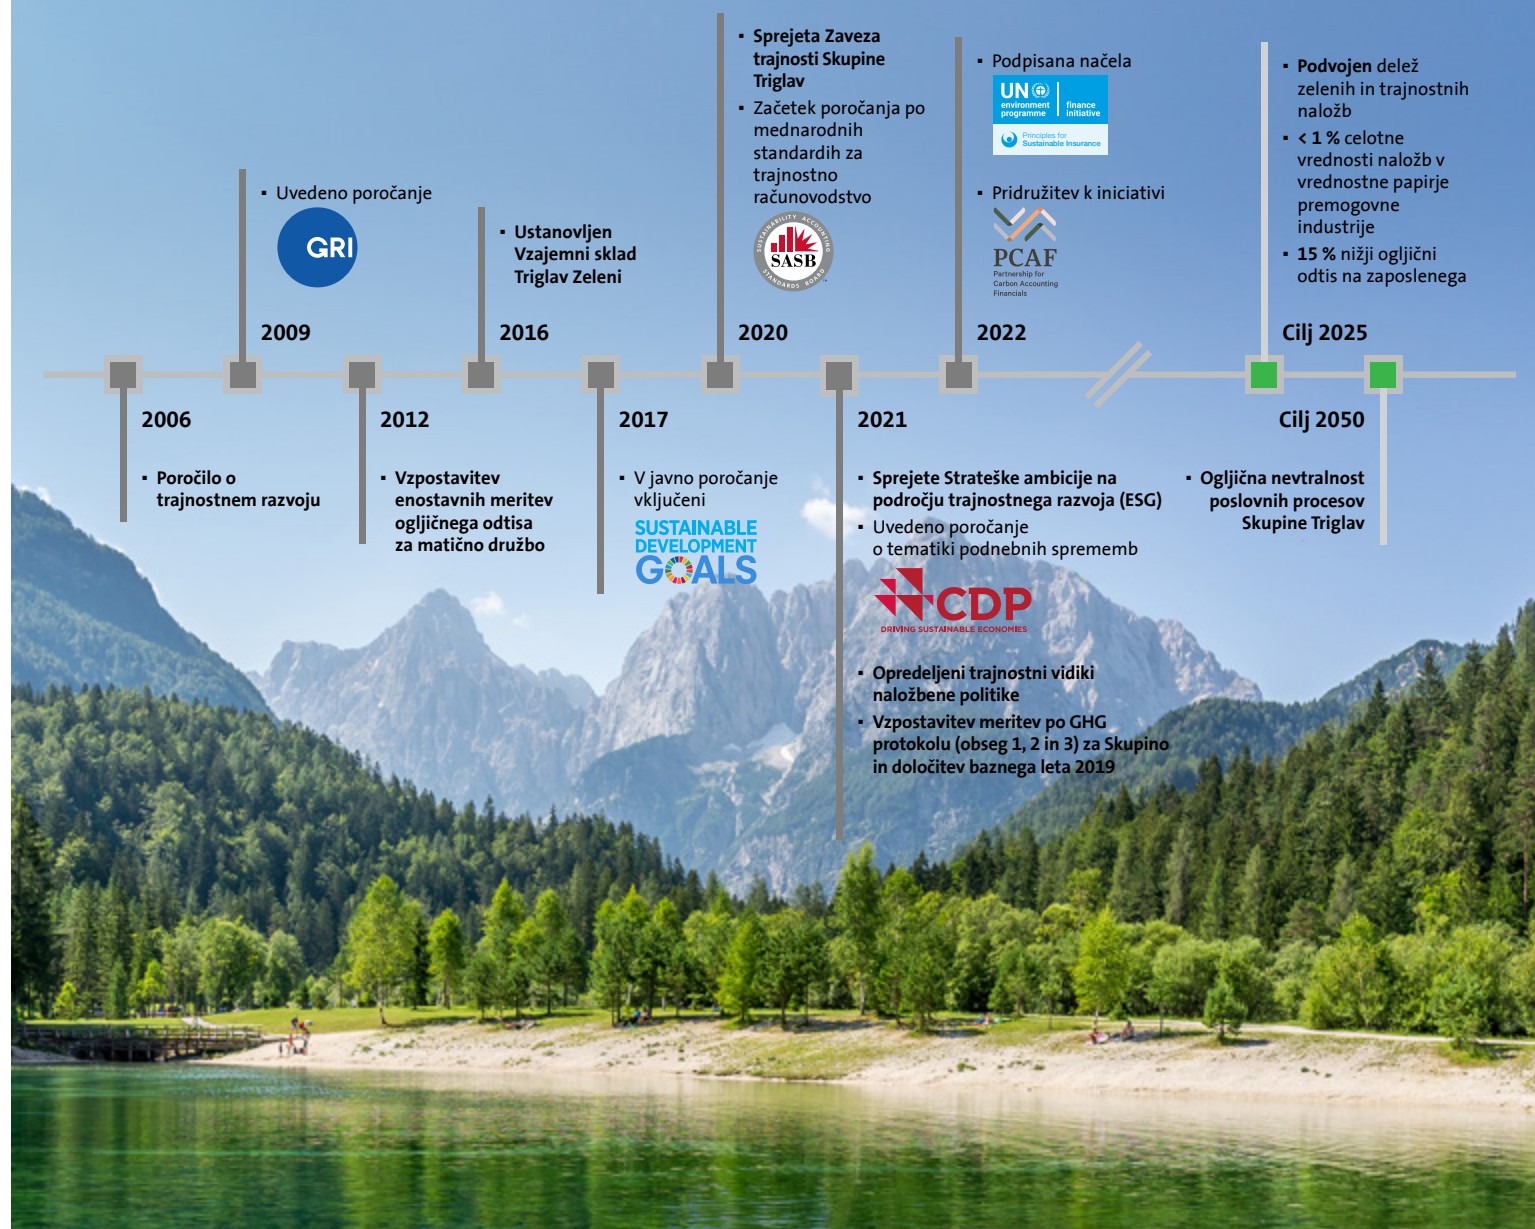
2006

▪ Poročilo o trajnostnem razvoju

▪ Uvedeno poročanje

GRI

2009

2012

▪ Vzpostavitev enostavnih meritev ogljičnega odtisa za matično družbo

▪ Ustanovljen Vzajemni sklad Triglav Zeleni

2016

2017

▪ V javno poročanje vključeni

SUSTAINABLE DEVELOPMENT GOALS

▪ Sprejeta Zaveza trajnosti Skupine Triglav

▪ Začetek poročanja po mednarodnih standardih za trajnostno računovodstvo

SUSTAINABILITY ACCOUNTING SASB STANDARDS BOARD

2020

2021

▪ Sprejete Strateške ambicije na področju trajnostnega razvoja (ESG)

▪ Uvedeno poročanje o tematiki podnebnih sprememb

CDP DRIVING SUSTAINABLE ECONOMIES

▪ Opredeljeni trajnostni vidiki naložbene politike

▪ Vzpostavitev meritev po GHG protokolu (obseg 1, 2 in 3) za Skupino in določitev baznega leta 2019

▪ Podpisana načela

UN environment programme finance initiative Principles for Sustainable Insurance

▪ Pridružitev k iniciativi

PCAF Partnership for Carbon Accounting Financials

2022

▪ Podvojen delež zelenih in trajnostnih naložb

▪ < 1 % celotne vrednosti naložb v vrednostne papirje premogovne industrije

▪ 15 % nižji ogljični odtis na zaposlenega

Cilj 2025

Cilj 2050

▪ Ogljična nevtralnost poslovnih procesov Skupine Triglav